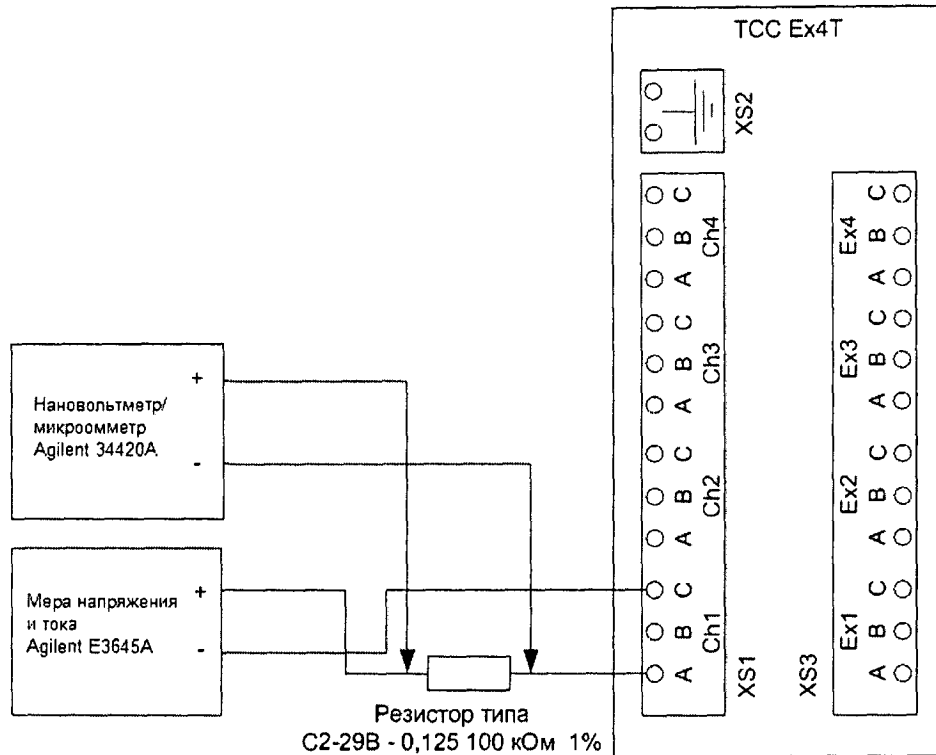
TCC Ex4T

XS2

C
B
Ch4
A
C
B
Ch3
A
C
B
Ch2
A
C
B
Ch1
A
XS1

C
B
Ex4
A
C
B
Ex3
A
C
B
Ex2
A
C
B
Ex1
A
XS3

Нановольтметр/ микроомметр Agilent 34420A
+
-

Мера напряжения и тока Agilent E3645A
+
-

Резистор типа С2-29В - 0,125 100 кОм 1%